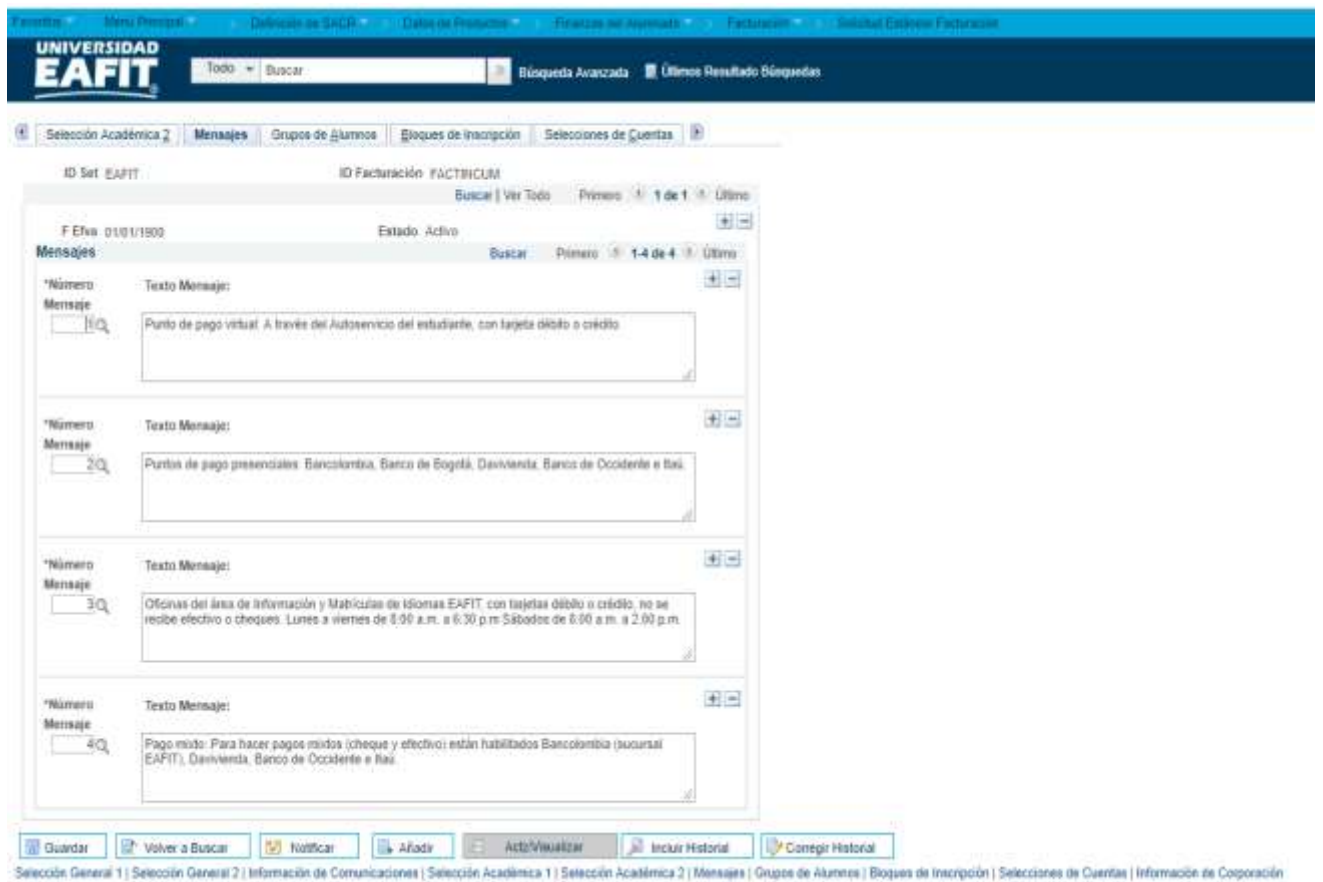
Favoritos Menú Principal Definición de SACR Datos de Productos Finanzas del Alumnado Facturación Solicitud Estándar Facturación

UNIVERSIDAD EAFIT

Todo Buscar Búsqueda Avanzada Últimos Resultado Búsquedas

Selección Académica 2 | Mensajes | Grupos de Alumnos | Bloques de Inscripción | Selecciones de Cuentas

ID Set EAFIT ID Facturación FACTINCUM

Buscar | Ver Todo Primero 1 de 1 Último

F Efva 01/01/1900 Estado Activo

Mensajes Buscar Primero 1-4 de 4 Último

*Número Mensaje 1 Texto Mensaje:
Punto de pago virtual: A través del Autoservicio del estudiante, con tarjeta débito o crédito.

*Número Mensaje 2 Texto Mensaje:
Puntos de pago presenciales: Bancolombia, Banco de Bogotá, Davivienda, Banco de Occidente e Itaú.

*Número Mensaje 3 Texto Mensaje:
Oficinas del área de Información y Matrículas de Idiomas EAFIT, con tarjetas débito o crédito, no se recibe efectivo o cheques. Lunes a viernes de 8:00 a.m. a 6:30 p.m Sábados de 8:00 a.m. a 2:00 p.m.

*Número Mensaje 4 Texto Mensaje:
Pago mixto: Para hacer pagos mixtos (cheque y efectivo) están habilitados Bancolombia (sucursal EAFIT), Davivienda, Banco de Occidente e Itaú.

Guardar | Volver a Buscar | Notificar | Añadir | Actz/Visualizar | Incluir Historial | Corregir Historial

Selección General 1 | Selección General 2 | Información de Comunicaciones | Selección Académica 1 | Selección Académica 2 | Mensajes | Grupos de Alumnos | Bloques de Inscripción | Selecciones de Cuentas | Información de Corporación